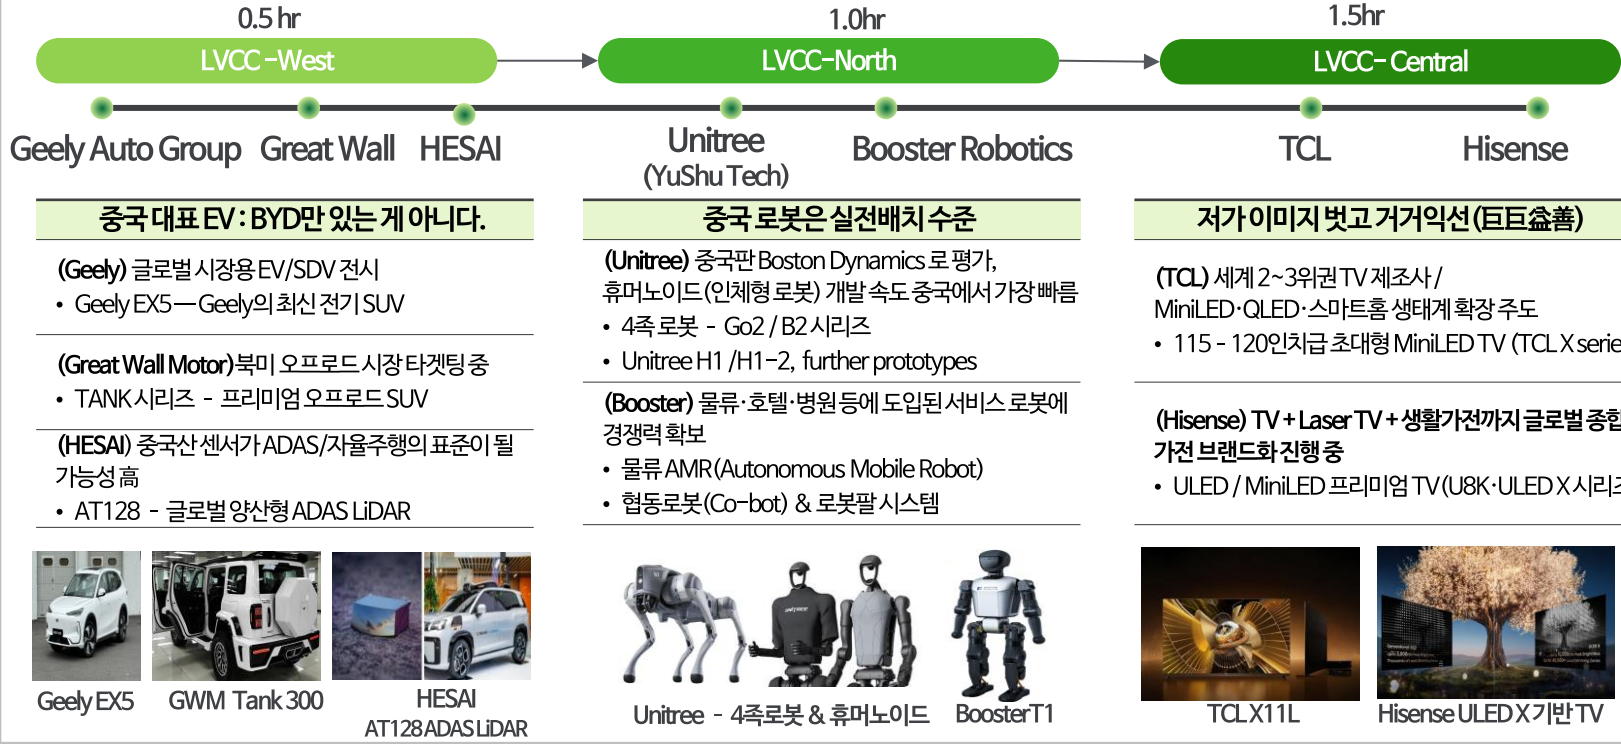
0.5 hr
LVCC -West

1.0hr
LVCC-North

1.5hr
LVCC- Central

Geely Auto Group Great Wall HESAI

Unitree (YuShu Tech) Booster Robotics

TCL Hisense

중국 대표 EV : BYD만 있는 게 아니다.

(Geely) 글로벌 시장용 EV/SDV 전시
• Geely EX5 — Geely의 최신 전기 SUV

(Great Wall Motor) 북미 오프로드 시장 타겟팅 중
• TANK 시리즈 - 프리미엄 오프로드 SUV

(HESAI) 중국산 센서가 ADAS/자율주행의 표준이 될 가능성 高
• AT128 - 글로벌 양산형 ADAS LiDAR

중국 로봇은 실전배치 수준

(Unitree) 중국판 Boston Dynamics 로 평가, 휴머노이드(인체형 로봇) 개발 속도 중국에서 가장 빠름
• 4족 로봇 - Go2 / B2 시리즈
• Unitree H1 /H1-2, further prototypes

(Booster) 물류·호텔·병원 등에 도입된 서비스 로봇에 경쟁력 확보
• 물류 AMR(Autonomous Mobile Robot)
• 협동로봇(Co-bot) & 로봇팔 시스템

저가 이미지 벗고 거거익선(巨巨益善)

(TCL) 세계 2~3위권 TV 제조사 / MiniLED·QLED·스마트홈 생태계 확장 주도
• 115 - 120인치급 초대형 MiniLED TV (TCL X serie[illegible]

(Hisense) TV + Laser TV + 생활가전까지 글로벌 종합 가전 브랜드화 진행 중
• ULED / MiniLED 프리미엄 TV (U8K·ULED X 시리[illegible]

Geely EX5 GWM Tank 300 HESAI AT128 ADAS LiDAR

Unitree - 4족로봇 & 휴머노이드 Booster T1

TCL X11L Hisense ULED X 기반 TV